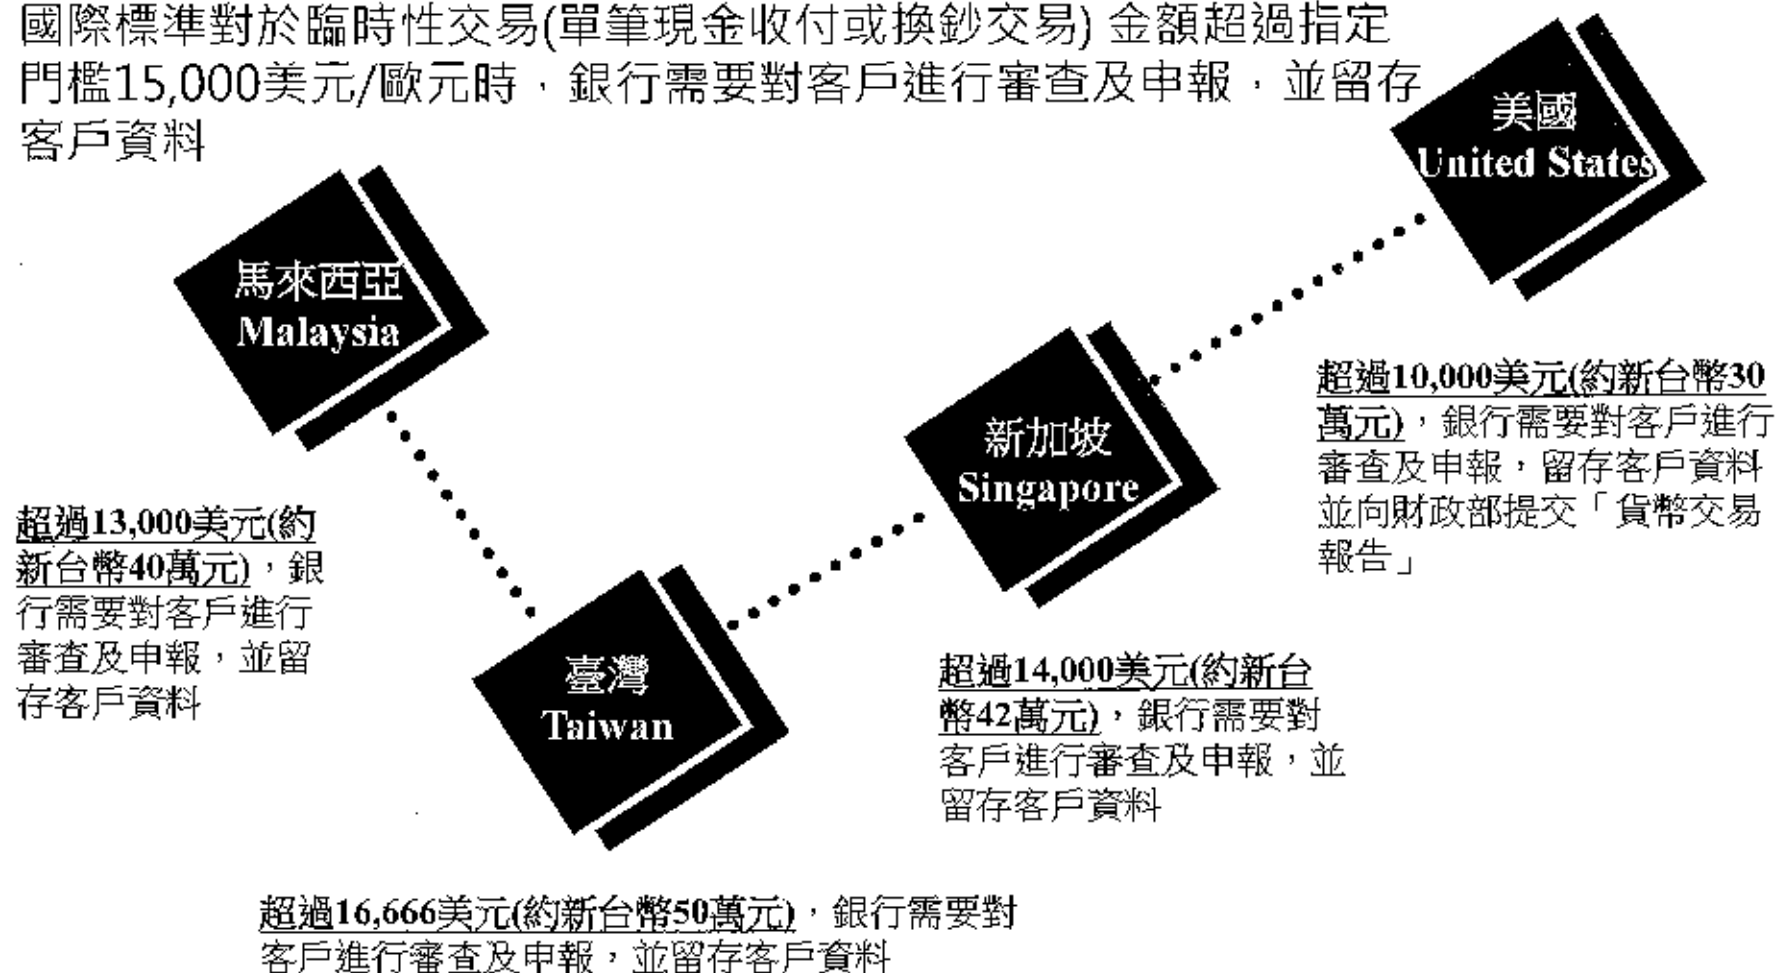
國際標準對於臨時性交易(單筆現金收付或換鈔交易) 金額超過指定門檻15,000美元/歐元時，銀行需要對客戶進行審查及申報，並留存客戶資料

美國
United States

馬來西亞
Malaysia

超過10,000美元(約新台幣30萬元)，銀行需要對客戶進行審查及申報，留存客戶資料並向財政部提交「貨幣交易報告」

新加坡
Singapore

超過13,000美元(約新台幣40萬元)，銀行需要對客戶進行審查及申報，並留存客戶資料

臺灣
Taiwan

超過14,000美元(約新台幣42萬元)，銀行需要對客戶進行審查及申報，並留存客戶資料

超過16,666美元(約新台幣50萬元)，銀行需要對客戶進行審查及申報，並留存客戶資料